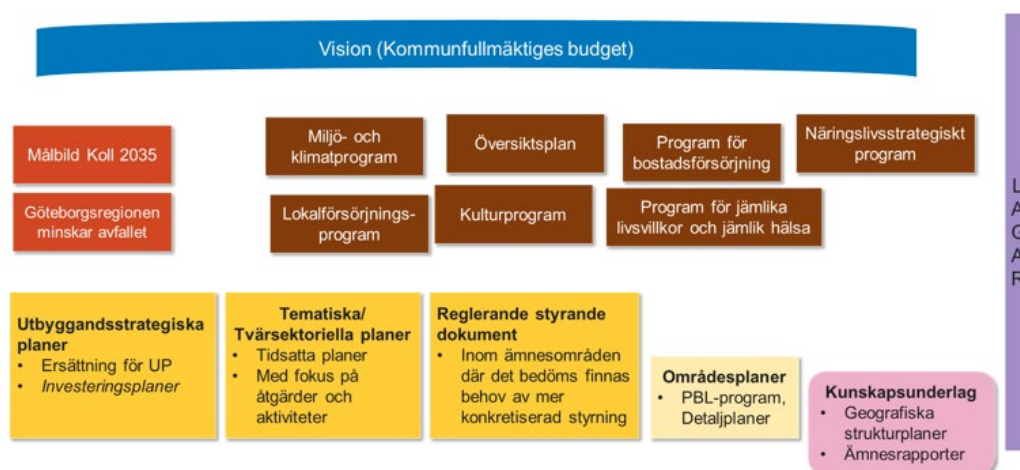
Vision (Kommunfullmäktiges budget)

Målbild Koll 2035

Göteborgsregionen minskar avfallet

Miljö- och klimatprogram

Översiktsplan

Program för bostadsförsörjning

Näringslivsstrategiskt program

Lokalförsörjningsprogram

Kulturprogram

Program för jämlika livsvillkor och jämlik hälsa

L
A
C
A
R

**Utbyggandsstrategiska planer**
- Ersättning för UP
- *Investeringsplaner*

**Tematiska/ Tvärsektoriella planer**
- Tidsatta planer
- Med fokus på åtgärder och aktiviteter

**Reglerande styrande dokument**
- Inom ämnesområden där det bedöms finnas behov av mer konkretiserad styrning

**Områdesplaner**
- PBL-program, Detaljplaner

**Kunskapsunderlag**
- Geografiska strukturplaner
- Ämnesrapporter